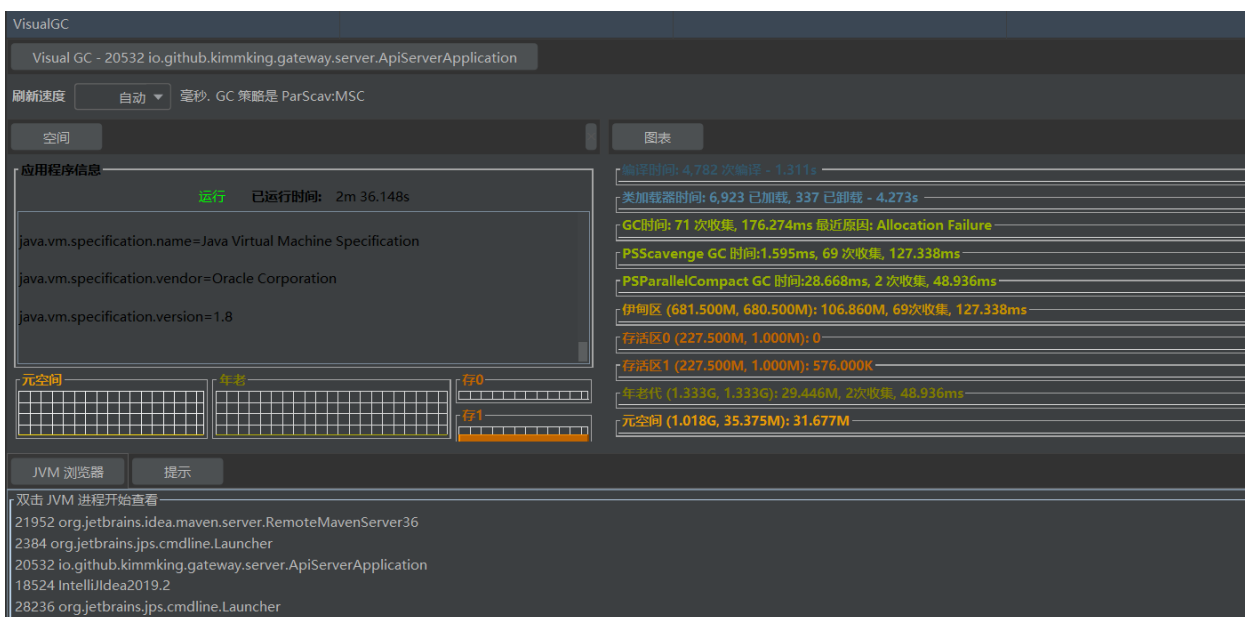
VisualGC

Visual GC - 20532 io.github.kimmking.gateway.server.ApiServerApplication

刷新速度 自动 毫秒. GC 策略是 ParScav:MSC

空间

图表

应用程序信息

运行 已运行时间: 2m 36.148s

java.vm.specification.name=Java Virtual Machine Specification

java.vm.specification.vendor=Oracle Corporation

java.vm.specification.version=1.8

元空间

年老

存0

存1

编译时间: 4.782 次编译 - 1.311s

类加载器时间: 6,923 已加载, 337 已卸载 - 4.273s

GC时间: 71 次收集, 176.274ms 最近原因: Allocation Failure

PSScavenge GC 时间:1.595ms, 69 次收集, 127.338ms

PSParallelCompact GC 时间:28.668ms, 2 次收集, 48.936ms

伊甸区 (681.500M, 680.500M): 106.860M, 69次收集, 127.338ms

存活区0 (227.500M, 1.000M): 0

存活区1 (227.500M, 1.000M): 576.000K

年老代 (1.333G, 1.333G): 29.446M, 2次收集, 48.936ms

元空间 (1.018G, 35.375M): 31.677M

JVM 浏览器

提示

双击 JVM 进程开始查看

21952 org.jetbrains.idea.maven.server.RemoteMavenServer36
2384 org.jetbrains.jps.cmdline.Launcher
20532 io.github.kimmking.gateway.server.ApiServerApplication
18524 IntelliJIdea2019.2
28236 org.jetbrains.jps.cmdline.Launcher